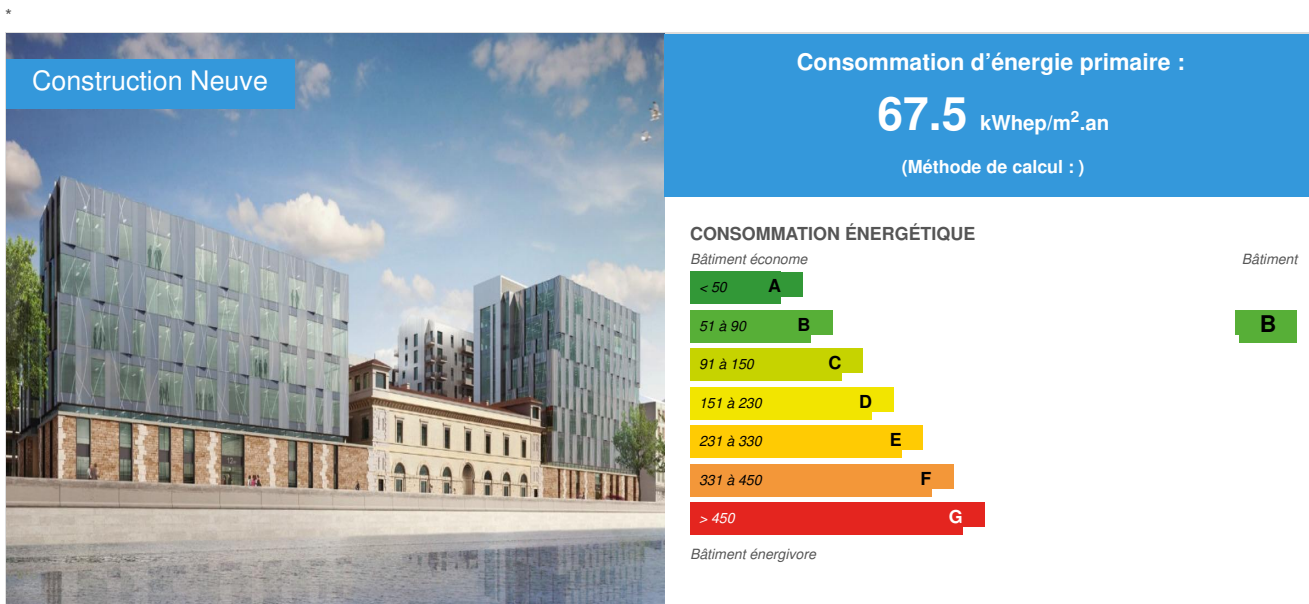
*

Construction Neuve

Consommation d'énergie primaire :

67.5 kWhep/m$^2$.an

(Méthode de calcul : )

CONSOMMATION ÉNERGÉTIQUE

Bâtiment économe

Bâtiment

< 50 A

51 à 90 B

B

91 à 150 C

151 à 230 D

231 à 330 E

331 à 450 F

> 450 G

Bâtiment énergivore